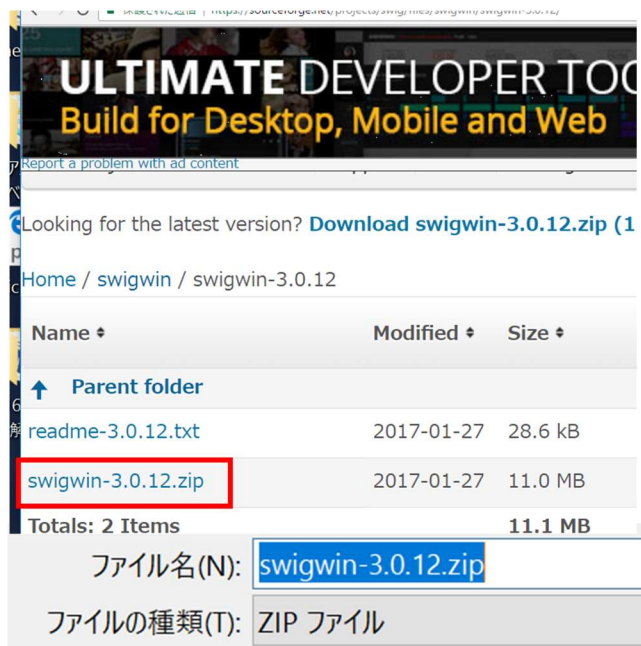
保護されていない通信 | https://sourceforge.net/projects/swig/files/swigwin/swigwin-3.0.12/

ULTIMATE DEVELOPER TOO
Build for Desktop, Mobile and Web

Report a problem with ad content

Looking for the latest version? Download swigwin-3.0.12.zip (1

Home / swigwin / swigwin-3.0.12

| Name | Modified | Size |
|---|---|---|
| Parent folder | | |
| readme-3.0.12.txt | 2017-01-27 | 28.6 kB |
| swigwin-3.0.12.zip | 2017-01-27 | 11.0 MB |
| Totals: 2 Items | | 11.1 MB |

ファイル名(N): swigwin-3.0.12.zip

ファイルの種類(T): ZIP ファイル